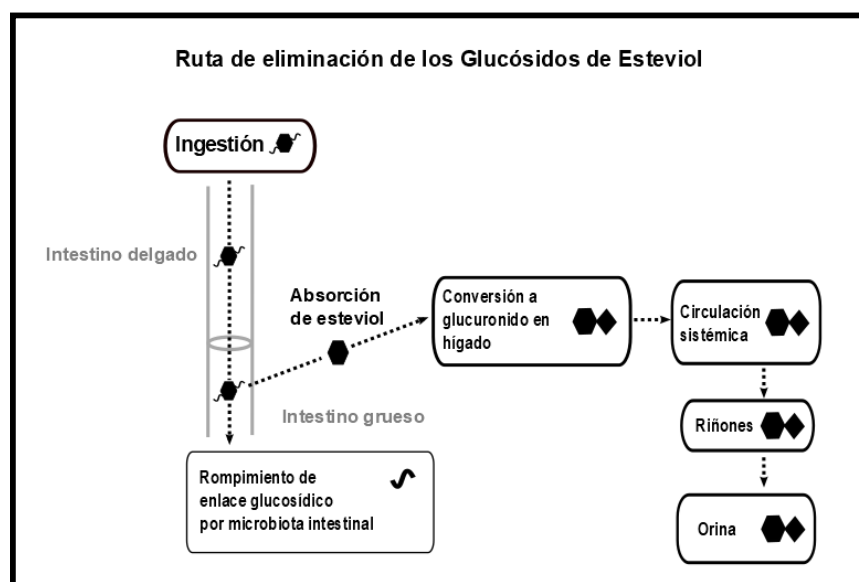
Ruta de eliminación de los Glucósidos de Esteviol

Ingestión

Intestino delgado

Absorción de esteviol

Conversión a glucuronido en hígado

Circulación sistémica

Intestino grueso

Riñones

Rompimiento de enlace glucosídico por microbiota intestinal

Orina